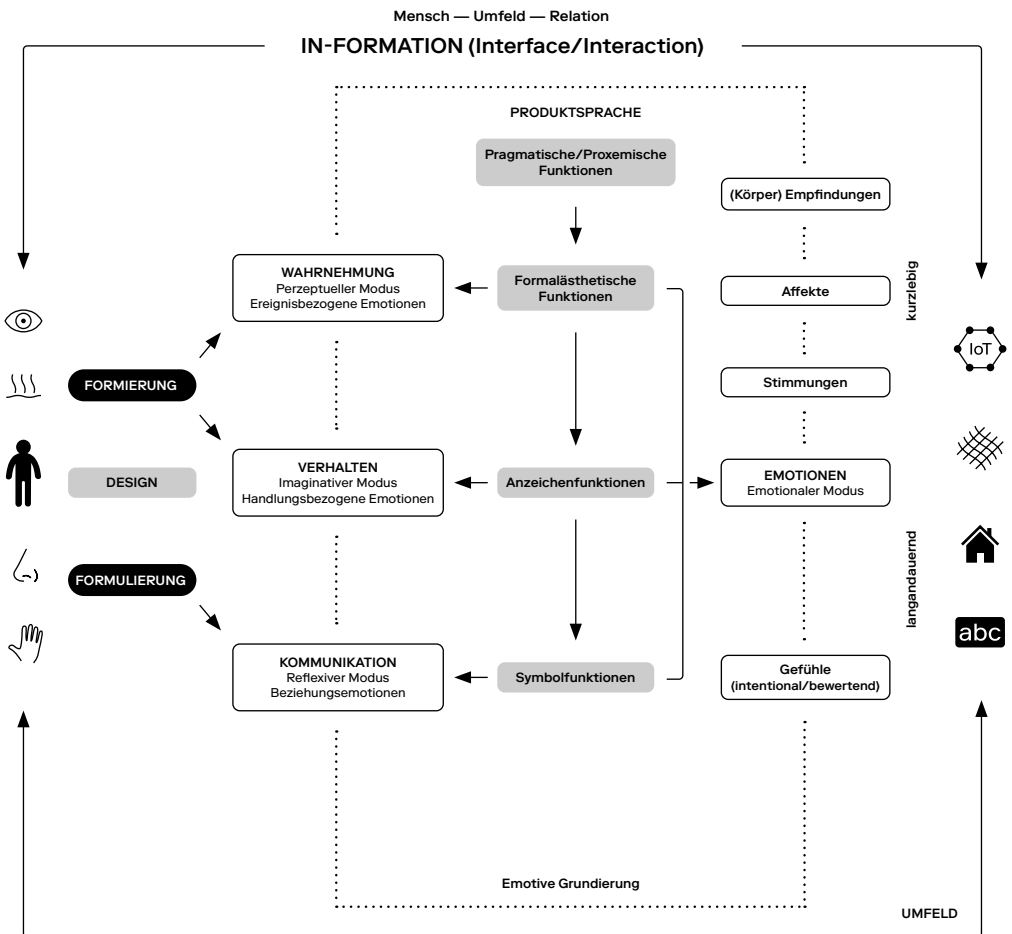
Mensch — Umfeld — Relation

IN-FORMATION (Interface/Interaction)

PRODUKTSPRACHE

Pragmatische/Proxemische Funktionen

(Körper) Empfindungen

WAHRNEHMUNG
Perzeptueller Modus
Ereignisbezogene Emotionen

Formalästhetische Funktionen

Affekte

kurzlebig

IoT

FORMIERUNG

Stimmungen

DESIGN

VERHALTEN
Imaginativer Modus
Handlungsbezogene Emotionen

Anzeichenfunktionen

EMOTIONEN
Emotionaler Modus

langandauernd

FORMULIERUNG

abc

KOMMUNIKATION
Reflexiver Modus
Beziehungsemotionen

Symbolfunktionen

Gefühle
(intentional/bewertend)

Emotive Grundierung

UMFELD